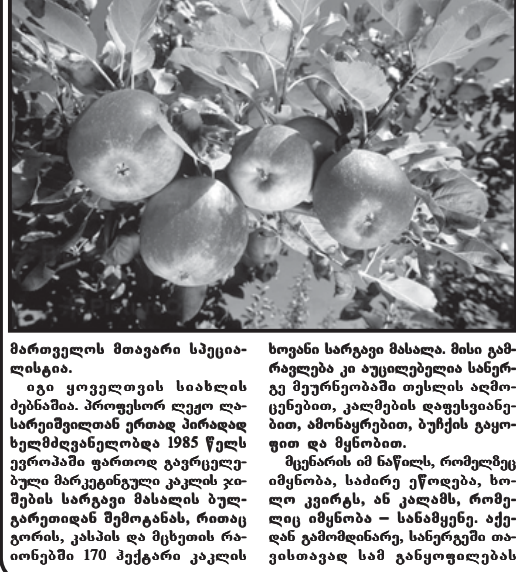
მართველოს მთავარი სპეციალისტია.

იგი ყოველთვის სიახლის ძებნაშია. პროფესორ ლევკო ლასარიძესთან ერთად პირადად ხელმძღვანელობდა 1985 წელს ევროპაში ფართოდ გავრცელებული მარკეტინგული კაკლის ჯიშების სარგავი მასალის ბულგარეთიდან შემოტანას, რითაც გორის, კასპის და მცხეთის რაიონებში 170 ჰექტარი კაკლის

ხოვანი სარგავი მასალა. მისი გამრავლება კი აუცილებელია სანერგე მეურნეობაში თესლის აღმოცენებით, კალმების დაფესვიანებით, ამონაყრებით, ბუჩქის გაყოფით და მყნობით.

მცენარის იმ ნაწილს, რომელზეც იმყნობა, საძირე ეწოდება, ხოლო კვირტს, ან კალამს, რომელიც იმყნობა – სანამყენე. აქედან გამომდინარე, სანერგეები თავისთავად სამ განყოფილებას